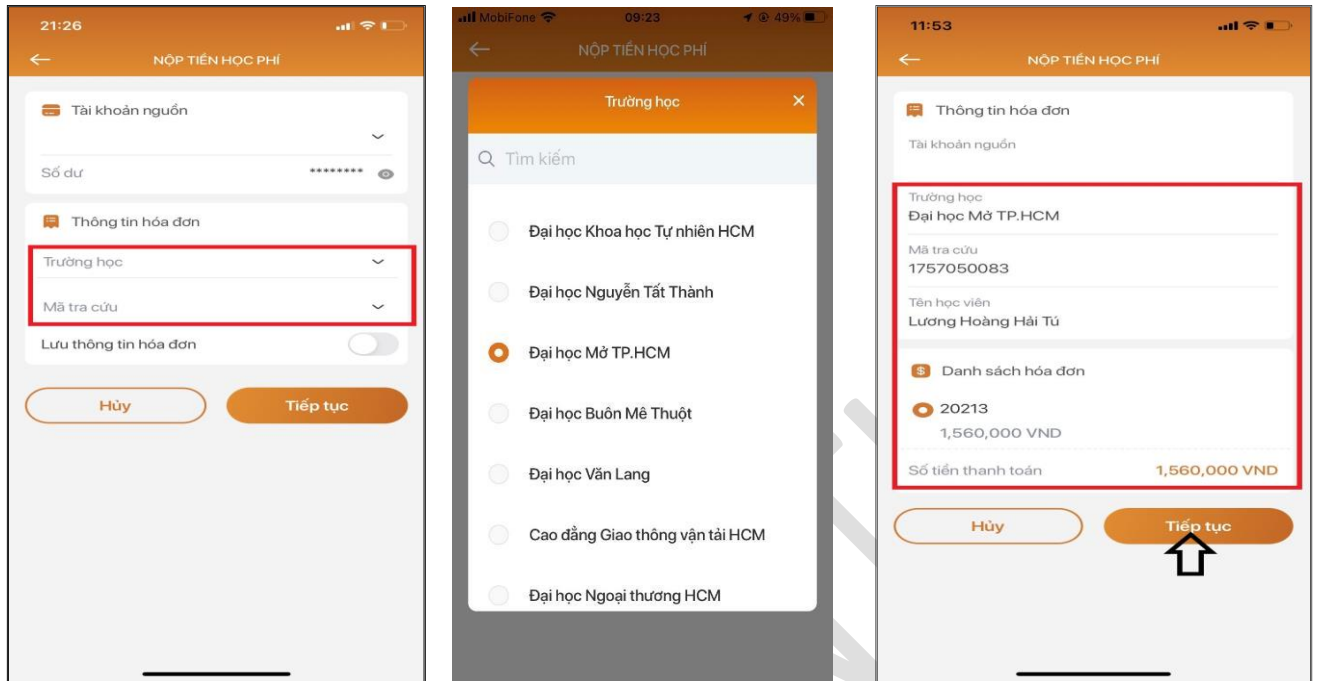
21:26

NỘP TIỀN HỌC PHÍ

Tài khoản nguồn

Số dư ********

Thông tin hóa đơn

Trường học

Mã tra cứu

Lưu thông tin hóa đơn

Hủy

Tiếp tục

MobiFone 09:23 49%

NỘP TIỀN HỌC PHÍ

Trường học

Tìm kiếm

Đại học Khoa học Tự nhiên HCM

Đại học Nguyễn Tất Thành

Đại học Mở TP.HCM

Đại học Buôn Mê Thuột

Đại học Văn Lang

Cao đẳng Giao thông vận tải HCM

Đại học Ngoại thương HCM

11:53

NỘP TIỀN HỌC PHÍ

Thông tin hóa đơn

Tài khoản nguồn

Trường học
Đại học Mở TP.HCM

Mã tra cứu
1757050083

Tên học viên
Lương Hoàng Hải Tú

Danh sách hóa đơn

20213
1,560,000 VND

Số tiền thanh toán 1,560,000 VND

Hủy

Tiếp tục